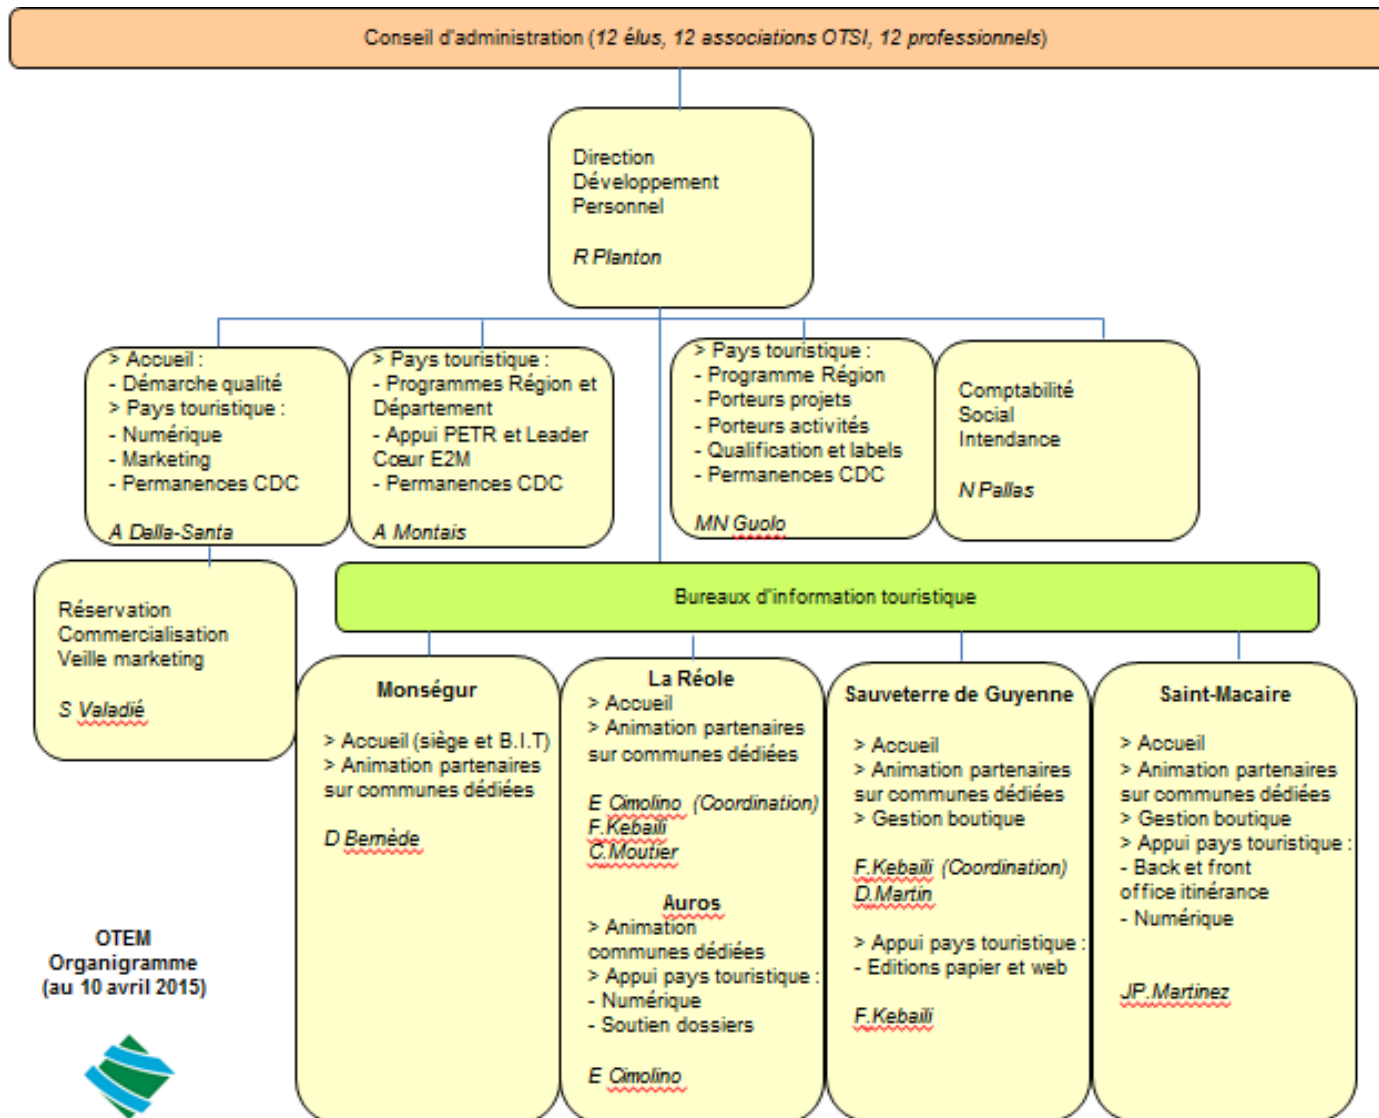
Conseil d'administration (12 élus, 12 associations OTSI, 12 professionnels)

Direction
Développement
Personnel

R Planton

> Accueil :
- Démarche qualité
> Pays touristique :
- Numérique
- Marketing
- Permanences CDC

A Dalla-Santa

> Pays touristique :
- Programmes Région et Département
- Appui PETR et Leader Cœur E2M
- Permanences CDC

A Montais

> Pays touristique :
- Programme Région
- Porteurs projets
- Porteurs activités
- Qualification et labels
- Permanences CDC

MN Guolo

Comptabilité
Social
Intendance

N Pallas

Réservation
Commercialisation
Veille marketing

S Valadié

Bureaux d'information touristique

Monségur

> Accueil (siège et B.I.T)
> Animation partenaires sur communes dédiées

D Bernède

La Réole
> Accueil
> Animation partenaires sur communes dédiées

E Cimolino (Coordination)
F.Kebaili
C.Moutier

Auros
> Animation communes dédiées
> Appui pays touristique :
- Numérique
- Soutien dossiers

E Cimolino

Sauveterre de Guyenne

> Accueil
> Animation partenaires sur communes dédiées
> Gestion boutique

F.Kebaili (Coordination)
D.Martin

> Appui pays touristique :
- Editions papier et web

F.Kebaili

Saint-Macaire

> Accueil
> Animation partenaires sur communes dédiées
> Gestion boutique
> Appui pays touristique :
- Back et front office itinérance
- Numérique

JP.Martinez

OTEM
Organigramme
(au 10 avril 2015)